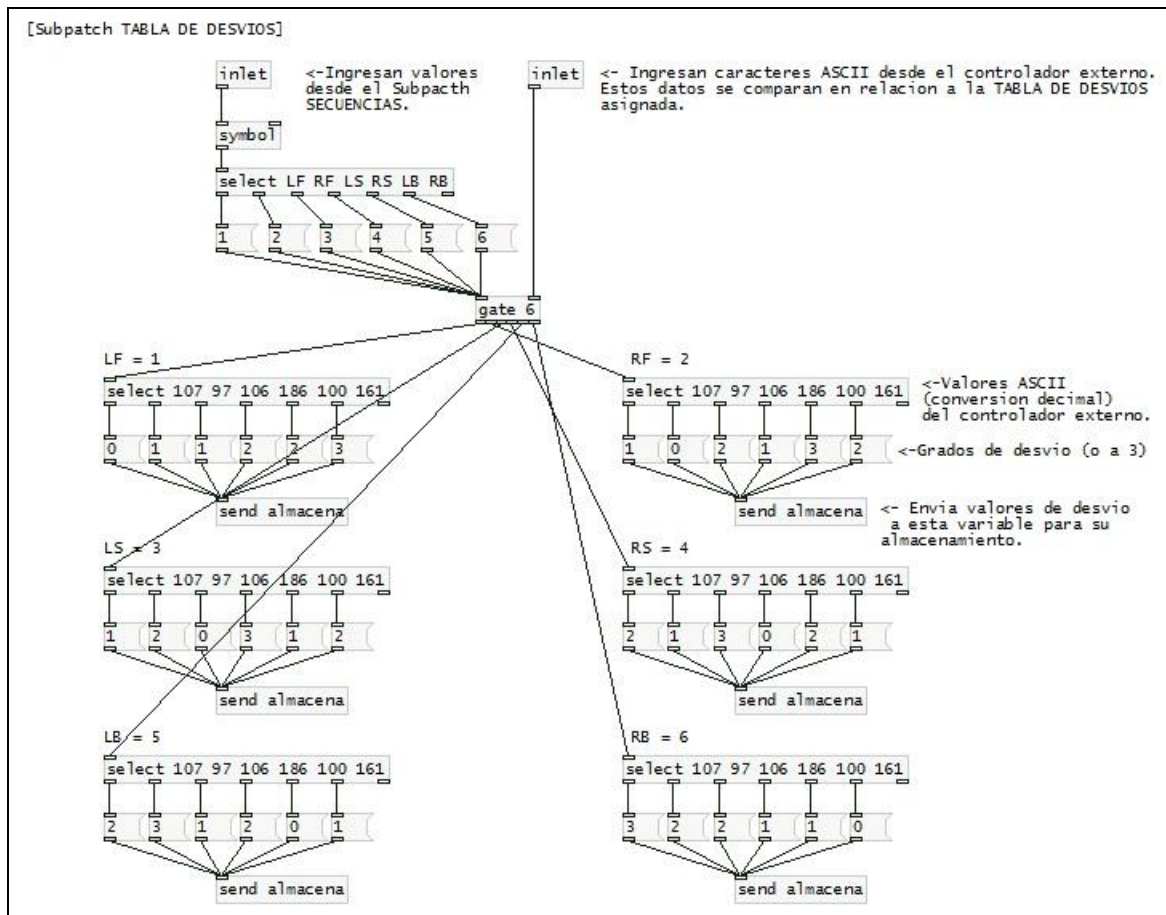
[Subpatch TABLA DE DESVIOS]

inlet

<-Ingresan valores desde el Subpacth SECUENCIAS.

inlet

<- Ingresan caracteres ASCII desde el controlador externo. Estos datos se comparan en relacion a la TABLA DE DESVIOS asignada.

symbol

select LF RF LS RS LB RB

1 2 3 4 5 6

gate 6

LF = 1

select 107 97 106 186 100 161

0 1 1 2 2 3

send almacena

RF = 2

select 107 97 106 186 100 161

<-Valores ASCII (conversion decimal) del controlador externo.

1 0 2 1 3 2

<-Grados de desvio (o a 3)

send almacena

<- Envia valores de desvio a esta variable para su almacenamiento.

LS = 3

select 107 97 106 186 100 161

1 2 0 3 1 2

send almacena

RS = 4

select 107 97 106 186 100 161

2 1 3 0 2 1

send almacena

LB = 5

select 107 97 106 186 100 161

2 3 1 2 0 1

send almacena

RB = 6

select 107 97 106 186 100 161

3 2 2 1 1 0

send almacena